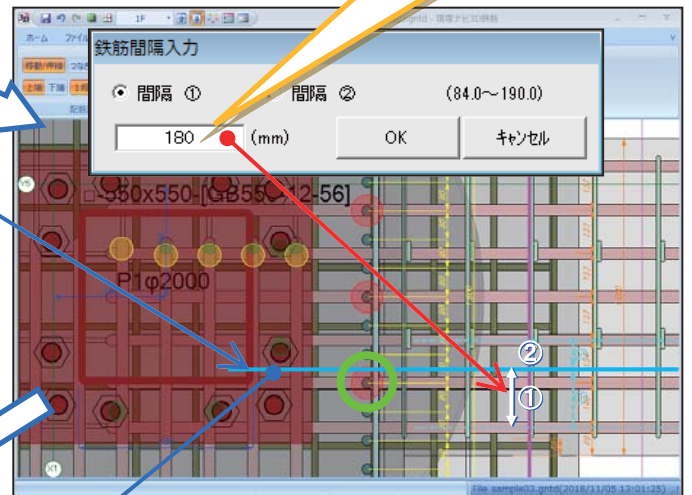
1F

gntd - 現場ナビ3D鉄筋

ホーム

ファイル

移動/伸縮

つなぎ

上端

下端

配筋

鉄筋間隔入力

間隔 ①

間隔 ②

(84.0～190.0)

180

(mm)

OK

キャンセル

Y5

□-550x550-[GB55 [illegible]2-56]

P1φ2000

②

①

X1

File sample03.gntd(2016/11/05 13:01:25)